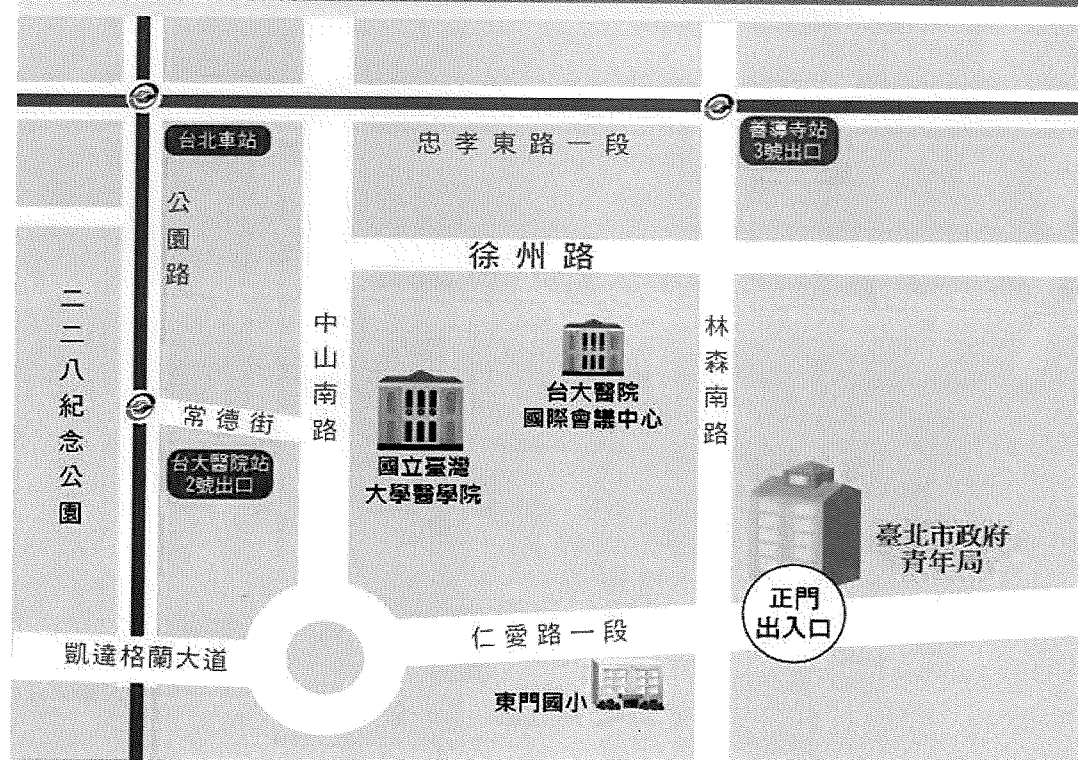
台北車站

忠孝東路一段

善導寺站
3號出口

公園路

徐州路

二二八紀念公園

中山南路

林森南路

台大醫院
國際會議中心

常德街

台大醫院站
2號出口

國立臺灣
大學醫學院

臺北市政府
青年局

正門
出入口

仁愛路一段

凱達格蘭大道

東門國小